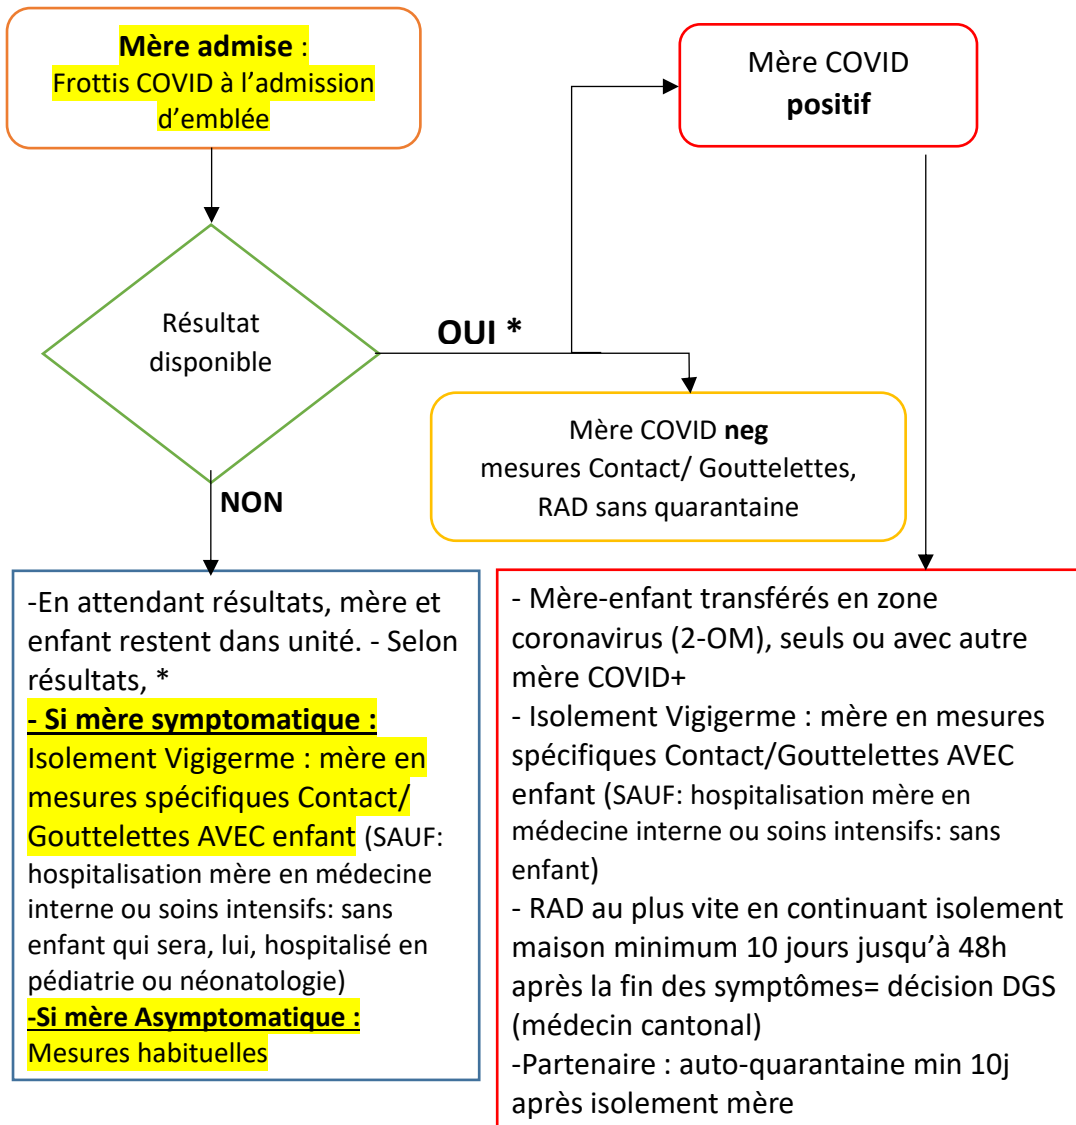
**Mère admise** :
Frottis COVID à l'admission d'emblée

Mère COVID
**positif**

Résultat disponible

**OUI ***

Mère COVID **neg**
mesures Contact/ Gouttelettes,
RAD sans quarantaine

**NON**

-En attendant résultats, mère et enfant restent dans unité. - Selon résultats, *
**- Si mère symptomatique :**
Isolement Vigigerme : mère en mesures spécifiques Contact/ Gouttelettes AVEC enfant (SAUF: hospitalisation mère en médecine interne ou soins intensifs: sans enfant qui sera, lui, hospitalisé en pédiatrie ou néonatologie)
**-Si mère Asymptomatique :**
Mesures habituelles

- Mère-enfant transférés en zone coronavirus (2-OM), seuls ou avec autre mère COVID+
- Isolement Vigigerme : mère en mesures spécifiques Contact/Gouttelettes AVEC enfant (SAUF: hospitalisation mère en médecine interne ou soins intensifs: sans enfant)
- RAD au plus vite en continuant isolement maison minimum 10 jours jusqu'à 48h après la fin des symptômes= décision DGS (médecin cantonal)
-Partenaire : auto-quarantaine min 10j après isolement mère